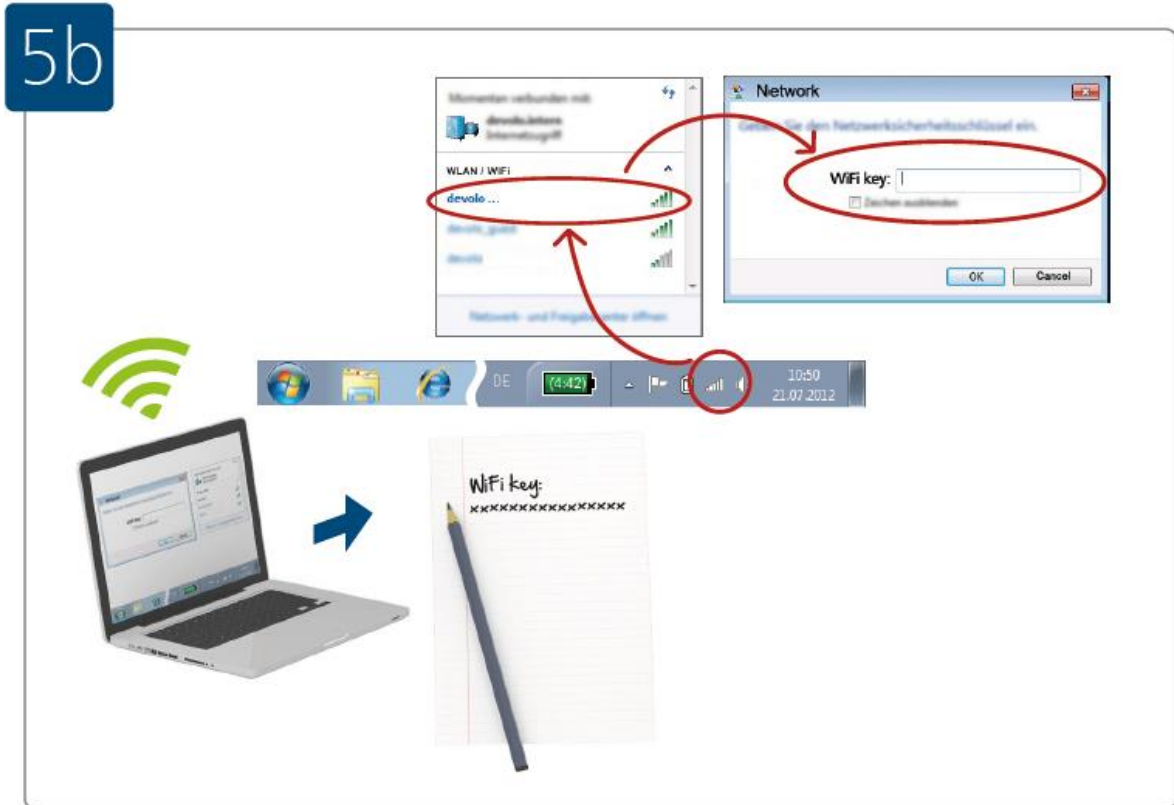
5b

Momentan verbunden mit:
devolo.intern
Internetzugriff

WLAN / WiFi
devolo ...
devolo_guest
devolo

Netzwerk- und Freigabecenter öffnen

Network

Geben Sie den Netzwerksicherheitsschlüssel ein.

WiFi key:

Zeichen ausblenden

OK
Cancel

DE
(4:42)
10:50
21.07.2012

WiFi key:
xxxxxxxxxxxxxxxx